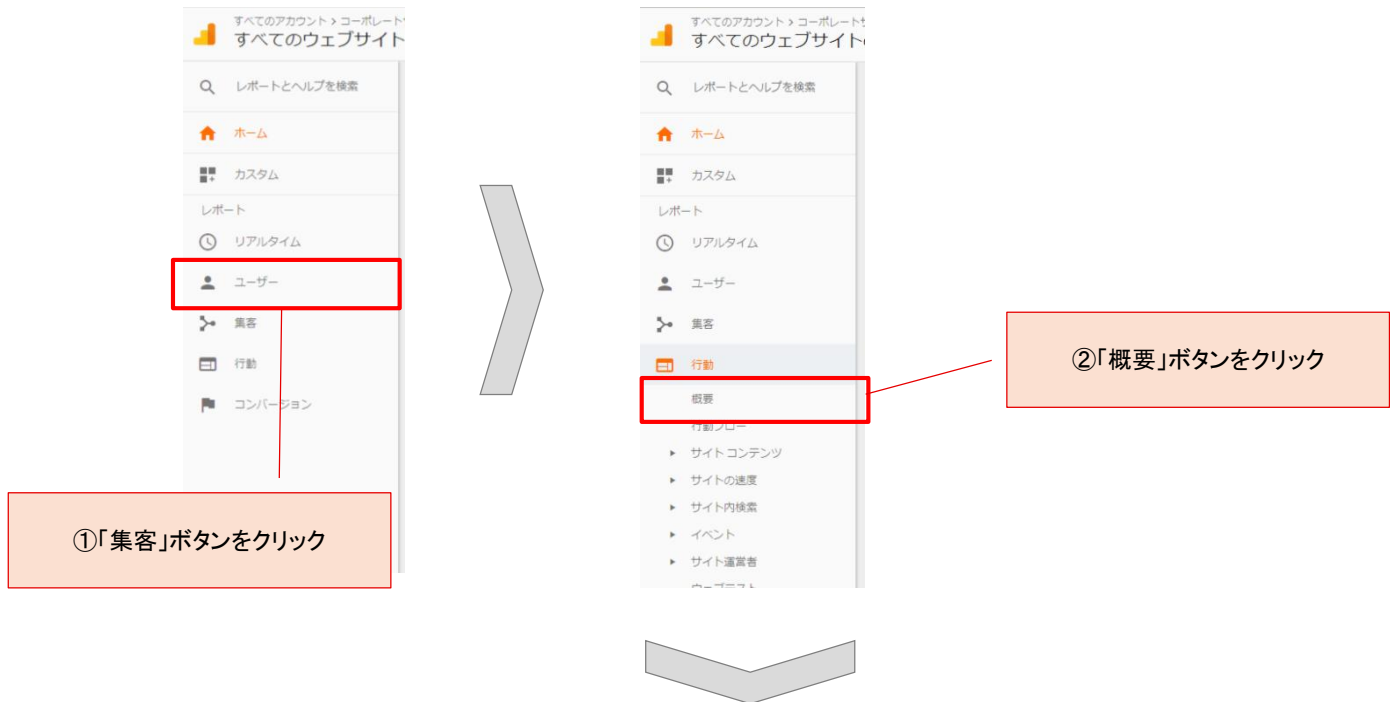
すべてのアカウント > コーポレート
すべてのウェブサイト

レポートとヘルプを検索

ホーム

カスタム

レポート

リアルタイム

ユーザー

集客

行動

コンバージョン

①「集客」ボタンをクリック

すべてのアカウント > コーポレート
すべてのウェブサイト

レポートとヘルプを検索

ホーム

カスタム

レポート

リアルタイム

ユーザー

集客

行動

概要

行動フロー

サイト コンテンツ

サイトの速度

サイト内検索

イベント

サイト運営者

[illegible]

②「概要」ボタンをクリック